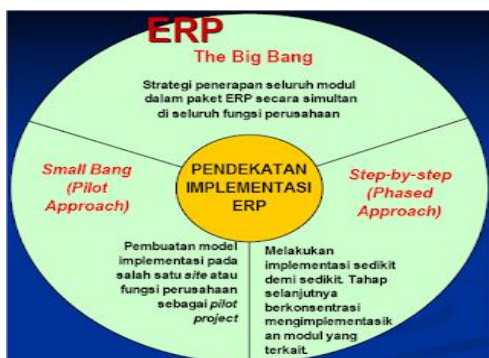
ERP

The Big Bang

Strategi penerapan seluruh modul dalam paket ERP secara simultan di seluruh fungsi perusahaan

Small Bang (Pilot Approach)

PENDEKATAN IMPLEMENTASI ERP

Step-by-step (Phased Approach)

Pembuatan model implementasi pada salah satu site atau fungsi perusahaan sebagai pilot project

Melakukan implementasi sedikit demi sedikit. Tahap selanjutnya berkonsentrasi mengimplementasikan modul yang terkait.